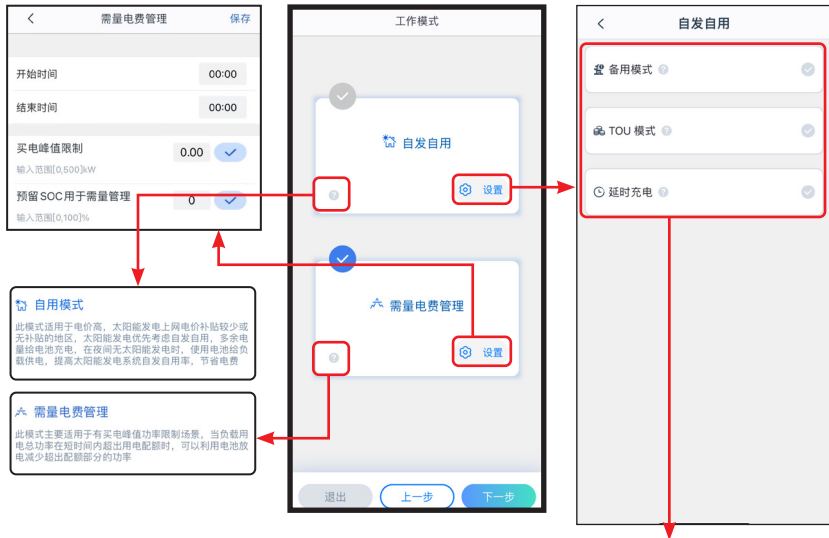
需量电费管理 保存

开始时间 00:00

结束时间 00:00

买电峰值限制 0.00

输入范围[0,500]kW

预留SOC用于需量管理 0

输入范围[0,100]%

自用模式

此模式适用于电价高，太阳能发电上网电价补贴较少或无补贴的地区，太阳能发电优先考虑自发自用，多余电量给电池充电，在夜间无太阳能发电时，使用电池给负载供电，提高太阳能发电系统自发自用率，节省电费

需量电费管理

此模式主要适用于有买电峰值功率限制场景，当负载用电总功率在短时间内超出用电配额时，可以利用电池放电减少超出配额部分的功率

工作模式

自发自用

设置

需量电费管理

设置

退出 上一步 下一步

自发自用

备用模式

TOU 模式

延时充电